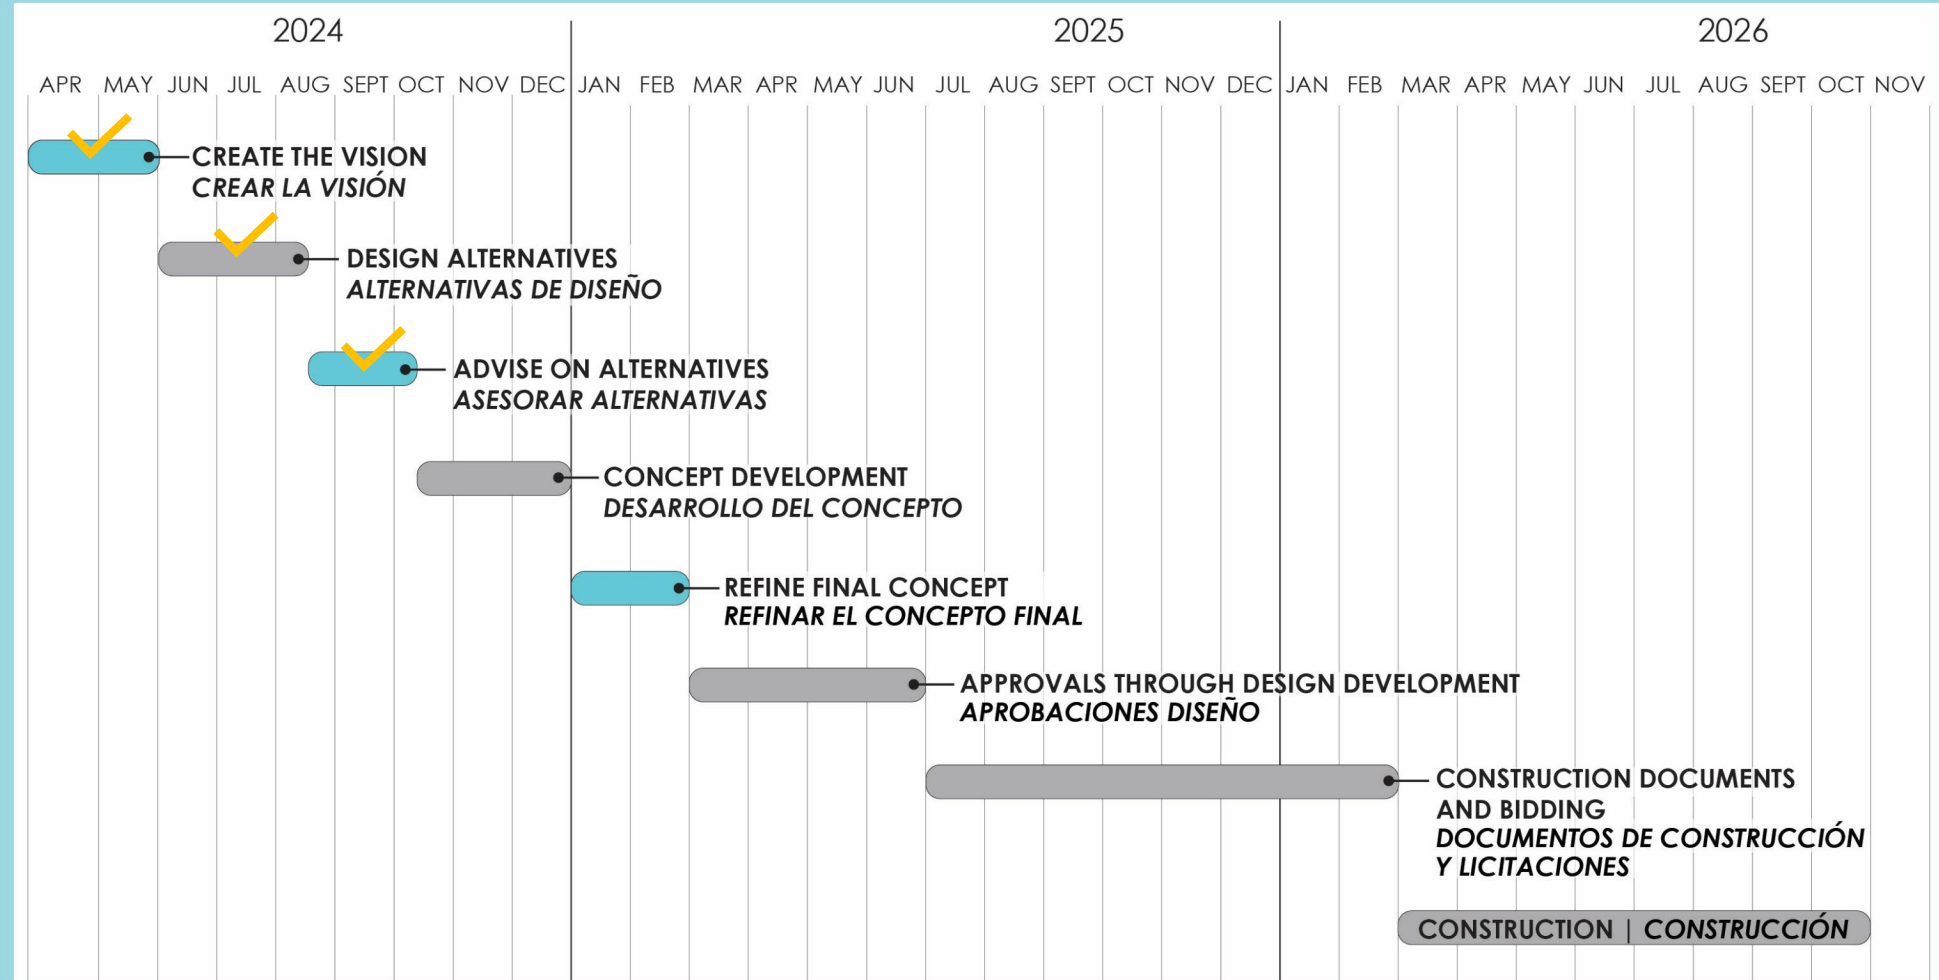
2024

2025

2026

APR MAY JUN JUL AUG SEPT OCT NOV DEC JAN FEB MAR APR MAY JUN JUL AUG SEPT OCT NOV DEC JAN FEB MAR APR MAY JUN JUL AUG SEPT OCT NOV

CREATE THE VISION
CREAR LA VISIÓN

DESIGN ALTERNATIVES
ALTERNATIVAS DE DISEÑO

ADVISE ON ALTERNATIVES
ASESORAR ALTERNATIVAS

CONCEPT DEVELOPMENT
DESARROLLO DEL CONCEPTO

REFINE FINAL CONCEPT
REFINAR EL CONCEPTO FINAL

APPROVALS THROUGH DESIGN DEVELOPMENT
APROBACIONES DISEÑO

CONSTRUCTION DOCUMENTS AND BIDDING
DOCUMENTOS DE CONSTRUCCIÓN Y LICITACIONES

CONSTRUCTION | CONSTRUCCIÓN